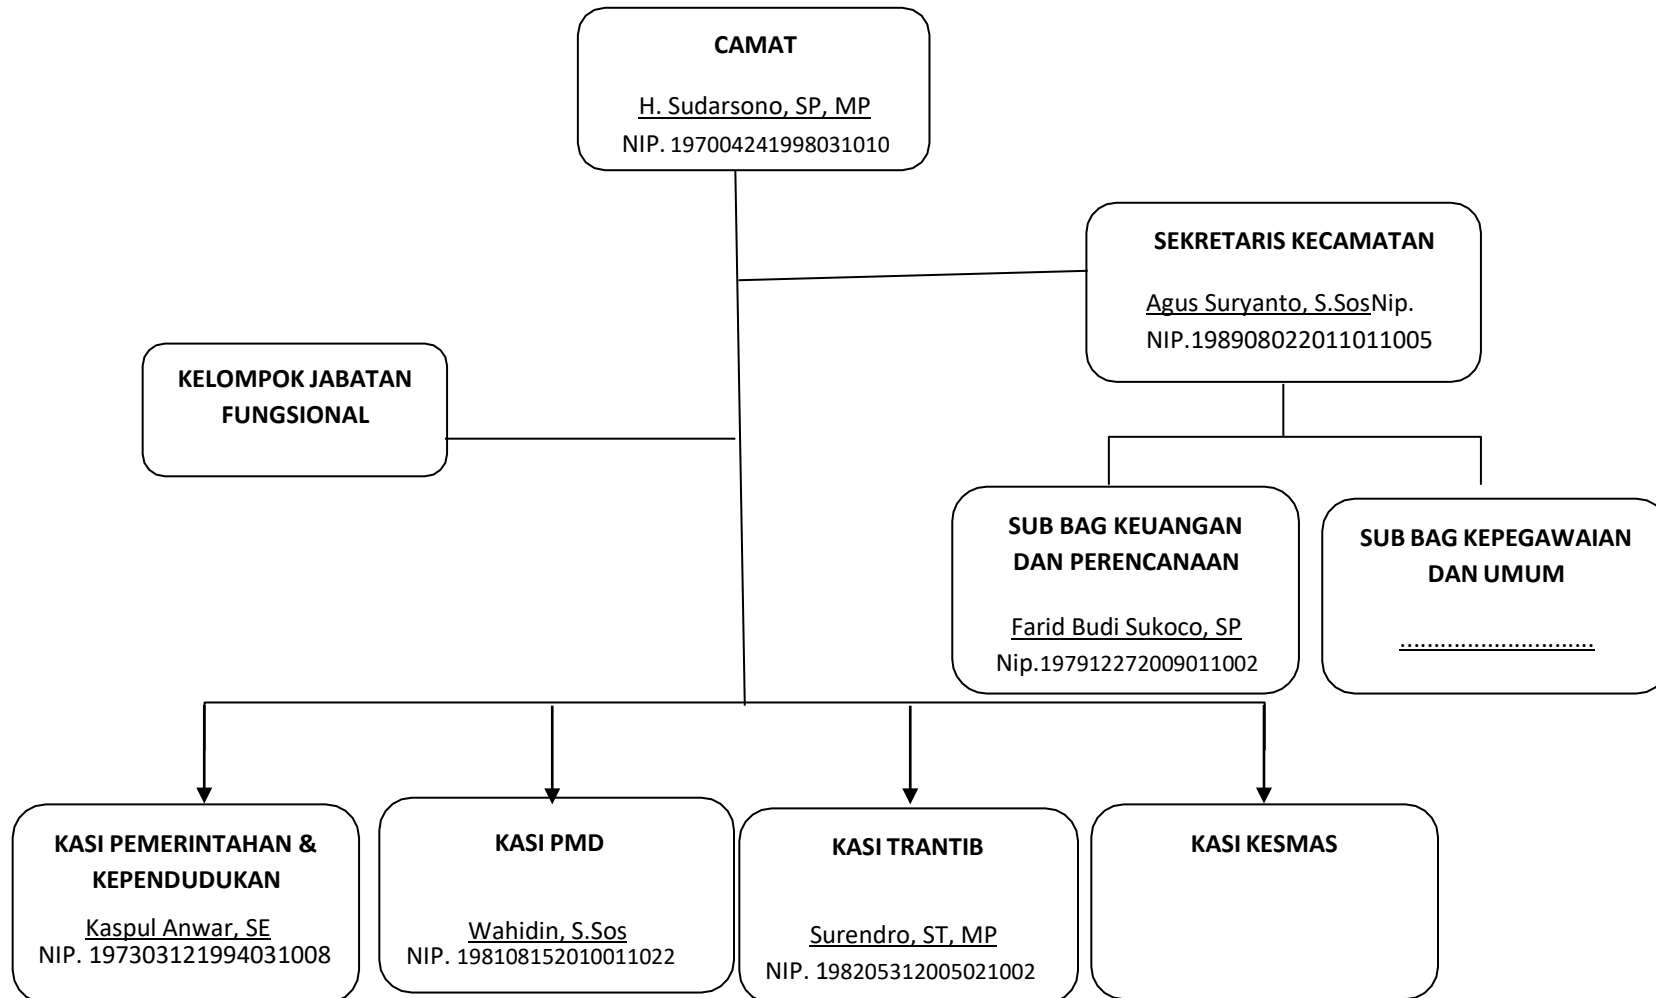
CAMAT

H. Sudarsono, SP, MP
NIP. 197004241998031010

SEKRETARIS KECAMATAN

Agus Suryanto, S.SosNip.
NIP.198908022011011005

KELOMPOK JABATAN FUNGSIONAL

SUB BAG KEUANGAN DAN PERENCANAAN

Farid Budi Sukoco, SP
Nip.197912272009011002

SUB BAG KEPEGAWAIAN DAN UMUM

............................

KASI PEMERINTAHAN & KEPENDUDUKAN

Kaspul Anwar, SE
NIP. 197303121994031008

KASI PMD

Wahidin, S.Sos
NIP. 198108152010011022

KASI TRANTIB

Surendro, ST, MP
NIP. 198205312005021002

KASI KESMAS